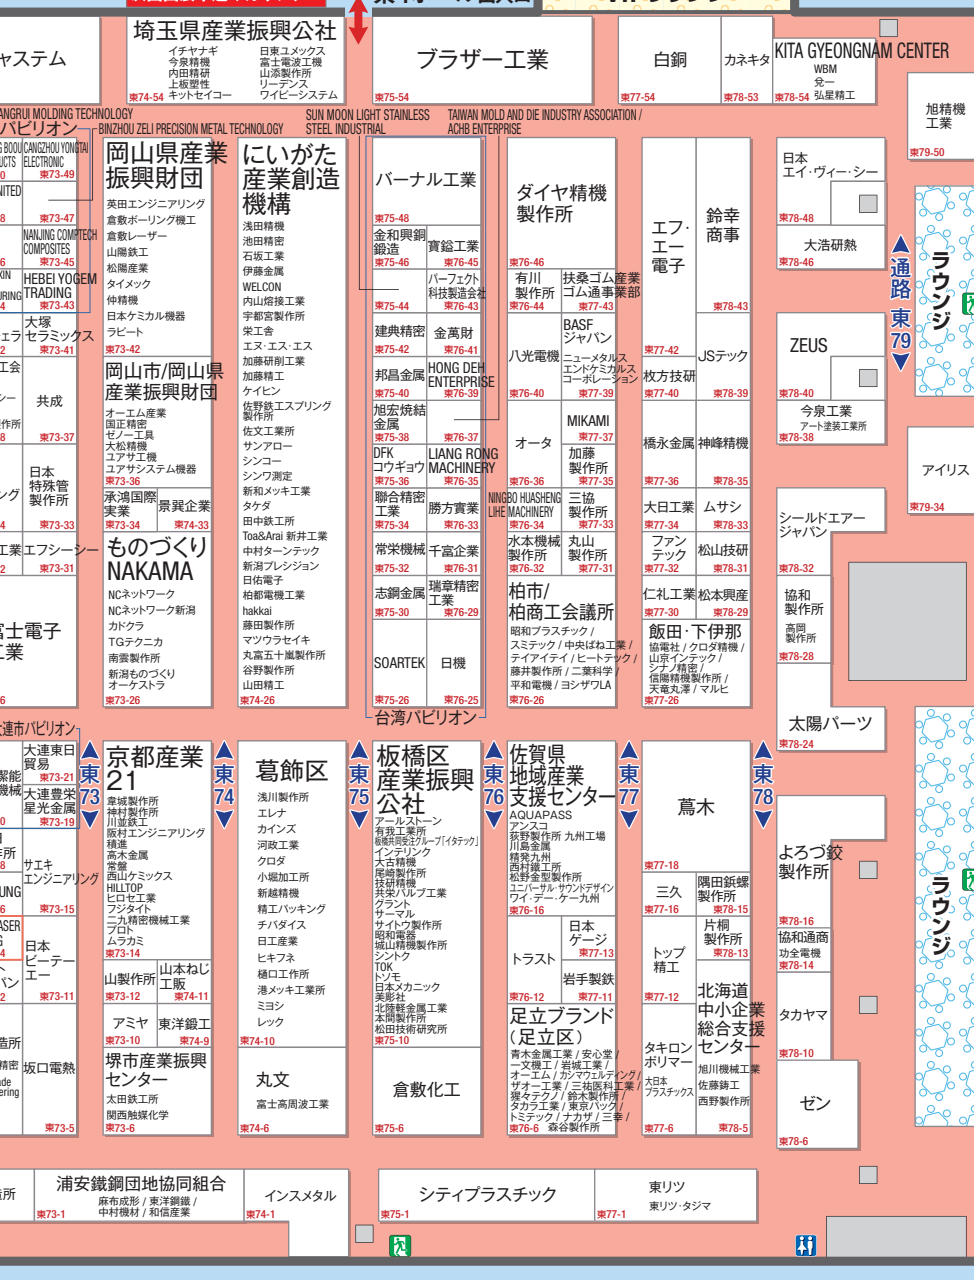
埼玉県産業振興公社
イチヤナギ
今泉精機
内田精研
上板塑性
キットセイコー
日東ユメックス
富士電波工機
山添製作所
リーデンス
ワイビーシステム
東74-54

ブラザー工業
東75-54

白銅
東77-54

カネキタ
東78-53

KITA GYEONGNAM CENTER
WBM
発一
弘星精工
東78-54

旭精機工業
東79-50

ャステム

ANGRUI MOLDING TECHNOLOGY
パビリオン
BINZHOU ZELI PRECISION METAL TECHNOLOGY
SUN MOON LIGHT STAINLESS STEEL INDUSTRIAL
TAIWAN MOLD AND DIE INDUSTRY ASSOCIATION / ACHB ENTERPRISE

CANGZHOU YONGTAI ELECTRONIC
東73-49
東73-47
NANJING COMPTECH COMPOSITES
東73-45
HEBEI YOGEM TRADING
東73-43
大塚セラミックス
東73-41
共成
東73-37
日本特殊管製作所
東73-33
エフシーシー
東73-31
富士電子工業

岡山県産業振興財団
英田エンジニアリング
倉敷ボーリング機工
倉敷レーザー
山陽鉄工
松岡産業
タイメック
仲精機
日本ケミカル機器
ラビート
東73-42
岡山市/岡山県産業振興財団
オーエム産業
国正精密
ゼノー工具
大松精機
ユアサ工機
ユアサシステム機器
東73-36
承鴻国際実業
東73-34
景昇企業
東74-33
ものづくりNAKAMA
NCネットワーク
NCネットワーク新潟
カドクラ
TGテクニカ
南雲製作所
新潟ものづくり
オーケストラ
東73-26

にいがた産業創造機構
浅田精機
池田精密
石坂工業
伊藤金属
WELCON
内山熔接工業
宇都宮製作所
栄工舎
エヌ・エス・エス
加藤研削工業
加藤精工
ケイヒン
佐野鉄エスプリング製作所
佐文工業所
サンアロー
シンコー
シンワ測定
新和メッキ工業
タケダ
田中鉄工所
Toa&Arai 新井工業
中村ターンテック
新潟プレシジョン
日伝電子
柏都電機工業
hakkai
藤田製作所
マツウラセイキ
丸富五十嵐製作所
谷野製作所
山田精工
東74-26

バーナル工業
東75-48
金和興銅鍛造
東75-46
寶鋐工業
東76-45
パーフェクト科技製造会社
東75-44
東76-43
建典精密
東75-42
金萬財
東76-41
邦昌金属
東75-40
HONG DEH ENTERPRISE
東76-39
旭宏焼結金属
東75-38
東76-37
DFKコウギョウ
東75-36
LIANG RONG MACHINERY
東76-35
聯合精密工業
東75-34
勝方實業
東76-33
常荣機械
東75-32
千富企業
東76-31
志鋼金属
東75-30
瑞章精密工業
東76-29
SOARTEK
東75-26
日機
東76-25
台湾パビリオン

ダイヤ精機製作所
東76-46
有川製作所
東76-44
扶桑ゴム産業
ゴム通事業部
東77-43
八光電機
東76-40
BASFジャパン
ニューメタルス エンドケミカルス コーポレーション
東77-39
オータ
東76-36
MIKAMI
東77-37
加藤製作所
東77-35
NINGBO HUASHENG LIHE MACHINERY
東76-34
三協製作所
東77-33
水本機械製作所
東76-32
丸山製作所
東77-31
柏市/柏商工会議所
昭和プラスチック / スミテック / 中央ばね工業 / テイアイテイ / ヒートテック / 藤井製作所 / 二葉科学 / 平和電機 / ヨシザワLA
東76-26

エフ・エー電子
東77-42
枚方技研
東77-40
橋永金属
東77-36
大日工業
東77-34
ファンテック
東77-32
仁礼工業
東77-30
飯田・下伊那
協電社 / クロダ精機 / 山京インテック / シナノ精密 / 信陽精機製作所 / 天竜丸澤 / マルヒ
東77-26

鈴幸商事
東78-43
JSテック
東78-39
神峰精機
東78-35
ムサシ
東78-33
松山技研
東78-31
松本興産
東78-29

日本エイ・ヴィー・シー
東78-48
大浩研熱
東78-46
ZEUS
東78-40
今泉工業
アート透装工業所
東78-38
シールドエアージャパン
東78-32
協和製作所
高岡製作所
東78-28
太陽パーツ
東78-24

通路 東79
ラウンジ
アイリス
東79-34

連市パビリオン
大連東日貿易
東73-21
大連豊栄星光金属
東73-19
サエキエンジニアリング
東73-15
日本ビーテーエー
東73-11
坂口電熱
東73-5

東73
京都産業21
阜城製作所
神村製作所
川並鉄工
阪村エンジニアリング
積進
高木金属
常盤
西山ケミックス
HILLTOP
ヒロセ工業
フジタイト
三九精密機械工業
プロト
ムラカミ
東73-14
山製作所
東73-12
山本ねじ工販
東74-11
アミヤ
東73-10
東洋鋼工
東74-9
堺市産業振興センター
太田鉄工所
関西触媒化学
東73-6

東74
葛飾区
浅川製作所
エレナ
カインズ
河政工業
クロダ
小堀加工所
新越精機
精工パッキング
チバダイス
日工産業
ヒキオ
樋口工作所
港メッキ工業所
ミヨシ
レック
東74-10
丸文
富士高周波工業
東74-6

東75
板橋区産業振興公社
アールストーン
有我工業所
板橋共同受注グループ「イタテック」
インテリジ
大吉精機
尾崎製作所
技研精機
共栄バルブ工業
クラント
サーマル
サイトウ製作所
昭和電器
城山精機製作所
シントク
TOK
トソモ
日本メカニック
美彫社
北陸軽金属工業
本間製作所
松田技術研究所
東75-10
倉敷化工
東75-6

東76
佐賀県地域産業支援センター
AQUAPASS
アンスコ
荻野製作所 九州工場
川島金属
精発九州
西村鉄工所
松野金型製作所
ユニバーサル・サウンドデザイン
ワイ・デー・ケー九州
東76-16
トラスト
東76-12
日本ゲージ
東77-13
岩手製鉄
東77-11
足立ブランド(足立区)
青木金属工業 / 安心堂 / 一文機工 / 岩城工業 / オーエム / カンマウルディング / ザオー工業 / 三祐医科工業 / 猿ヶテクノ / 鈴木製作所 / タカラ工業 / 東京バック / トミテック / ナカザ / 三幸 / 森谷製作所
東76-6

東77
蔦木
東77-18
三久
東77-16
トップ精工
東77-12
タキロンポリマー
大日プラスチックス
東77-6

隅田鋲螺製作所
東78-15
片桐製作所
東78-13
北海道中小企業総合支援センター
旭川機械工業
佐藤鋳工
西野製作所
東78-5

東78
よろづ鋲製作所
東78-16
協和通商
功全電機
東78-14
タカヤマ
東78-10
ゼン
東78-6
ラウンジ

浦安鐵鋼団地協同組合
麻布成形 / 東洋鋼鐵 / 中村機材 / 和信産業
東73-1
インスメタル
東74-1
シティプラスチック
東75-1
東リツ
東リツ・タジマ
東77-1